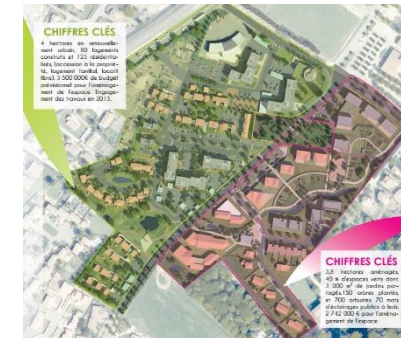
CHIFFRES CLÉS
4 hectares en renouvellement urbain, 80 logements construits et 123 résidentialisés, l'accession à la propriété, logement l'antial locatif libre), 3 500 000€ de budget prévisionnel pour l'aménagement de l'espace. Engagement des travaux en 2013.

CHIFFRES CLÉS
3,8 hectares aménagés, 40 % d'espaces verts dont 3 000 m² de jardins partagés, 150 arbres plantés et 700 arbustes 70 mats d'éclairages publics à leds. 2 742 000 € pour l'aménagement de l'espace.